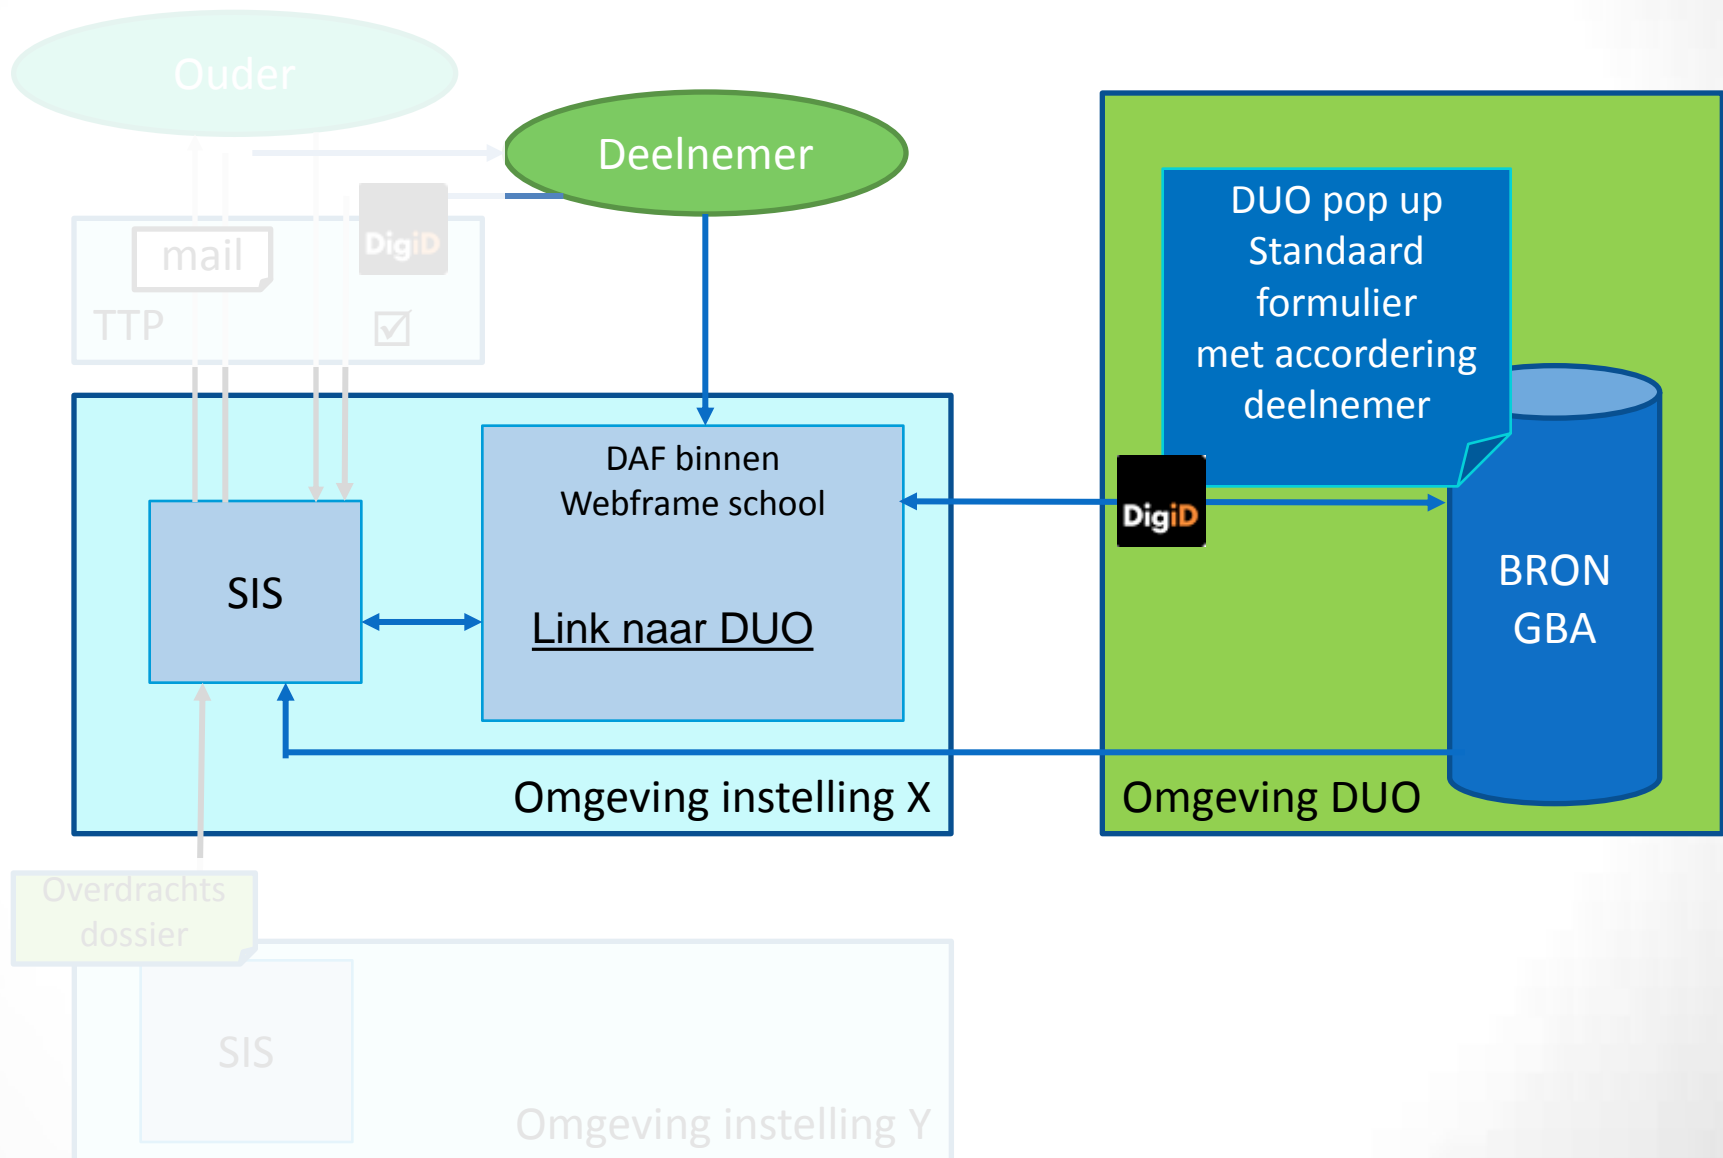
Ouder

Deelnemer

mail

DigiD

TTP

☑

DUO pop up
Standaard
formulier
met accordering
deelnemer

DAF binnen
Webframe school

SIS

Link naar DUO

DigiD

BRON
GBA

Omgeving instelling X

Omgeving DUO

Overdrachts
dossier

SIS

Omgeving instelling Y